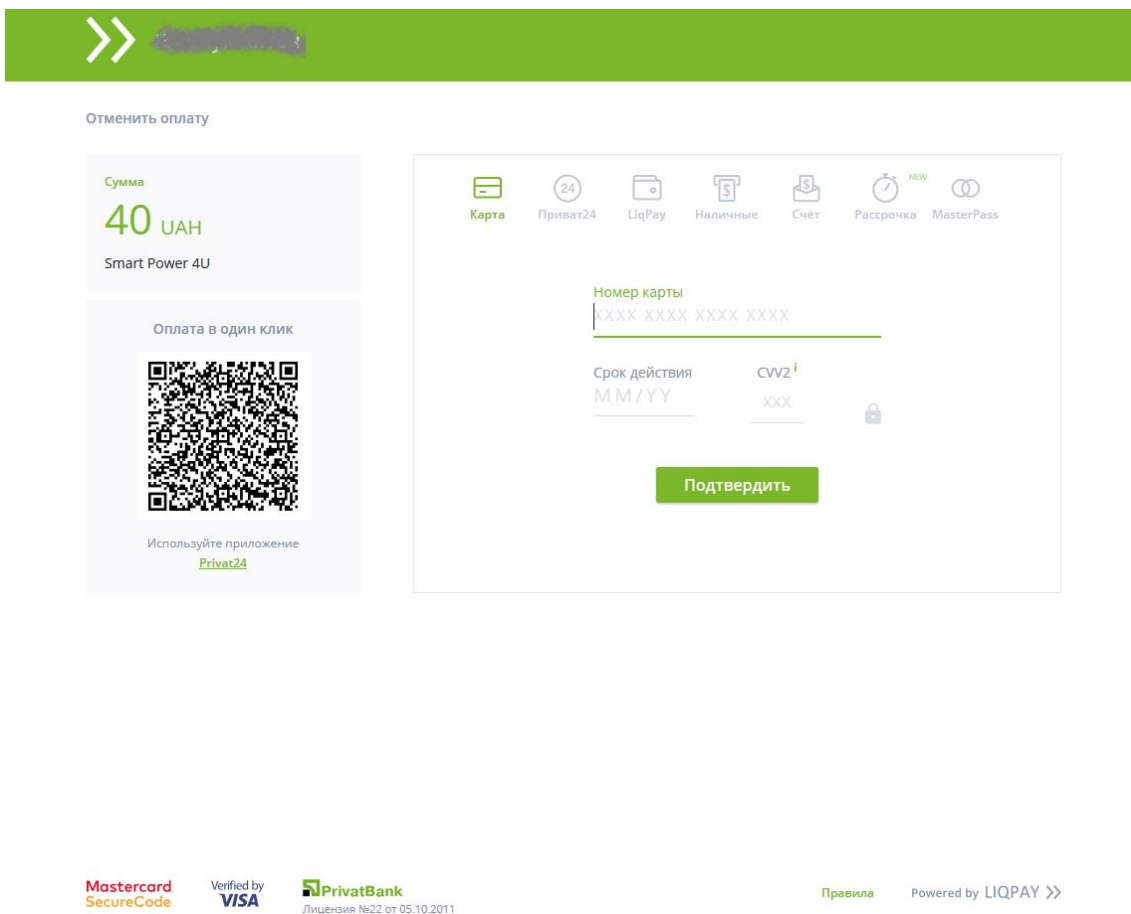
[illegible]

Отменить оплату

Сумма
40 UAH
Smart Power 4U

Оплата в один клик

Используйте приложение Privat24

24

Карта Приват24 LiqPay Наличные Счёт NEW Рассрочка MasterPass

Номер карты
XXXX XXXX XXXX XXXX

Срок действия
MM/YY

CVV2 i
XXX

Подтвердить

Mastercard SecureCode

Verified by VISA

PrivatBank
Лицензия №22 от 05.10.2011

Правила

Powered by LIQPAY